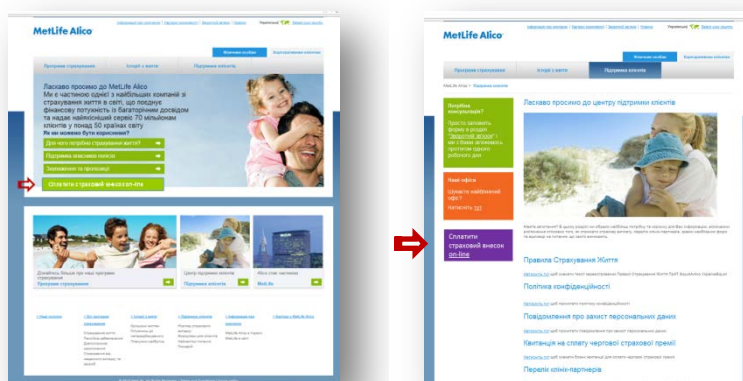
MetLife Alico

Приватним особам | Корпоративним клієнтам

Програми страхування | Історії з життя | Підтримка клієнтів

Ласкаво просимо до MetLife Alico
Ми є частиною однієї з найбільших компаній зі страхування життя в світі, що поєднує фінансову потужність із багаторічним досвідом та надає найвищий сервіс 70 мільйонам клієнтів у понад 50 країнах світу
Як ми можемо бути корисними?

Для чого потрібне страхування життя?
Підтримка власників полісів
Знижування та пропозиції
Сплатити страховий внесок on-line

Дізнайтесь більше про наші програми страхування
Програми страхування
Центр підтримки клієнтів
Підтримка клієнтів
Alico стає частиною
MetLife

MetLife Alico

Приватним особам | Корпоративним клієнтам

Програми страхування | Історії з життя | Підтримка клієнтів

MetLife Alico > Підтримка клієнтів

Потрібна консультація?
Просто заповніть форму в розділі "Зворотній зв'язок" і ми з Вами зв'яжемося протягом одного робочого дня

Наші офіси
Шукаєте найближчий офіс?
Натисніть тут

Сплатити страховий внесок on-line

Ласкаво просимо до центру підтримки клієнтів

Правила Страхування Життя

Політика конфіденційності

Повідомлення про захист персональних даних

Квитанція на сплату чергової страхової премії

Перелік клінік-партнерів